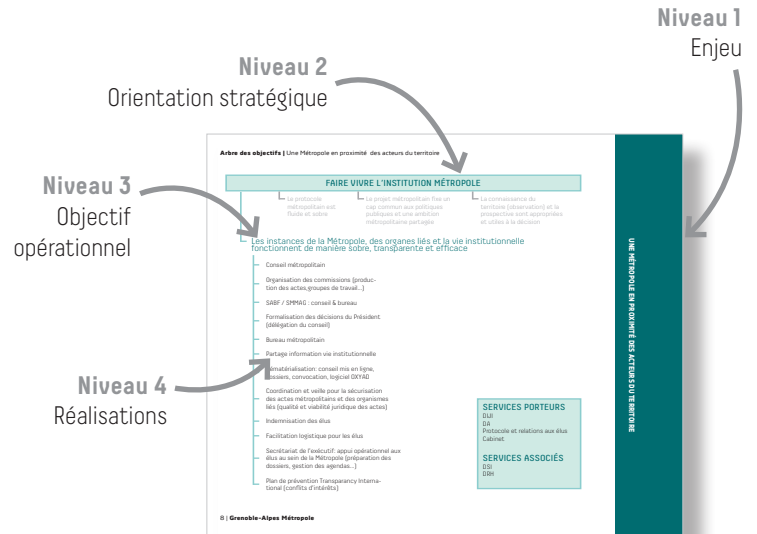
Niveau 1
Enjeu

Niveau 2
Orientation stratégique

Niveau 3
Objectif opérationnel

Niveau 4
Réalisations

Arbre des objectifs | Une Métropole en proximité des acteurs du territoire

FAIRE VIVRE L'INSTITUTION MÉTROPOLE

Le protocole métropolitain est fluide et sobre

Le projet métropolitain fixe un cap commun aux politiques publiques et une ambition métropolitaine partagée

La connaissance du territoire (observation) et la prospective sont appropriées et utiles à la décision

Les instances de la Métropole, des organes liés et la vie institutionnelle fonctionnent de manière sobre, transparente et efficace

Conseil métropolitain

Organisation des commissions (production des actes,groupes de travail...)

SABF / SMMAG : conseil & bureau

Formalisation des décisions du Président (délégation du conseil)

Bureau métropolitain

Partage information vie institutionnelle

Dématérialisation: conseil mis en ligne, dossiers, convocation, logiciel OXYAD

Coordination et veille pour la sécurisation des actes métropolitains et des organismes liés (qualité et viabilité juridique des actes)

Indemnisation des élus

Facilitation logistique pour les élus

Secrétariat de l'exécutif: appui opérationnel aux élus au sein de la Métropole (préparation des dossiers, gestion des agendas...)

Plan de prévention Transparancy International (conflits d'intérêts)

SERVICES PORTEURS
DAJI
DA
Protocole et relations aux élus
Cabinet

SERVICES ASSOCIÉS
DSI
DRH

UNE MÉTROPOLE EN PROXIMITÉ DES ACTEURS DU TERRITOIRE

8 | Grenoble-Alpes Métropole